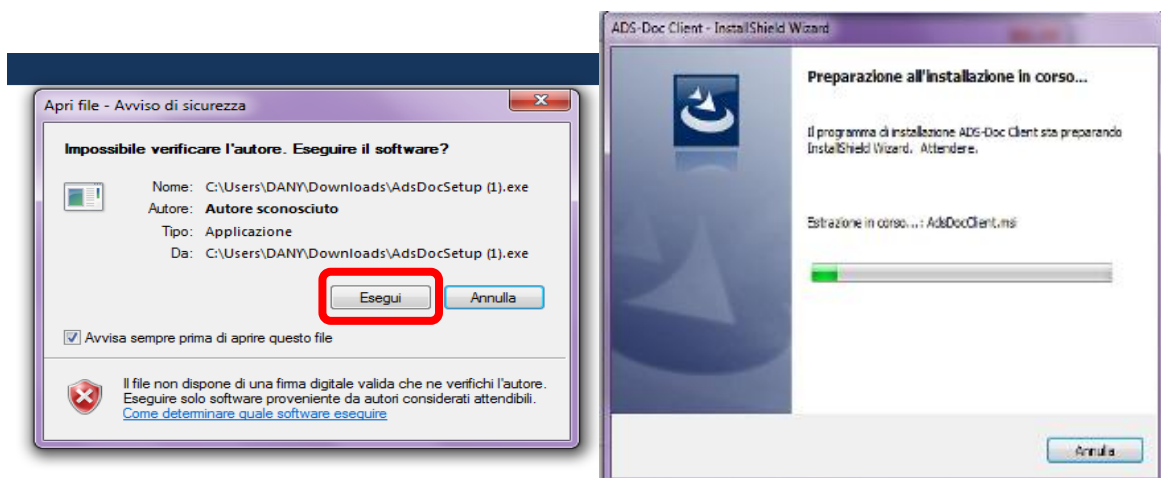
Apri file - Avviso di sicurezza

Impossibile verificare l'autore. Eseguire il software?

Nome: C:\Users\DANY\Downloads\AdsDocSetup (1).exe
Autore: Autore sconosciuto
Tipo: Applicazione
Da: C:\Users\DANY\Downloads\AdsDocSetup (1).exe

Esegui Annulla

Avvisa sempre prima di aprire questo file

Il file non dispone di una firma digitale valida che ne verifichi l'autore. Eseguire solo software proveniente da autori considerati attendibili.
Come determinare quale software eseguire

ADS-Doc Client - InstallShield Wizard

Preparazione all'installazione in corso...

Il programma di installazione ADS-Doc Client sta preparando InstallShield Wizard. Attendere.

Estrazione in corso...: AdsDocClient.msi

Annulla